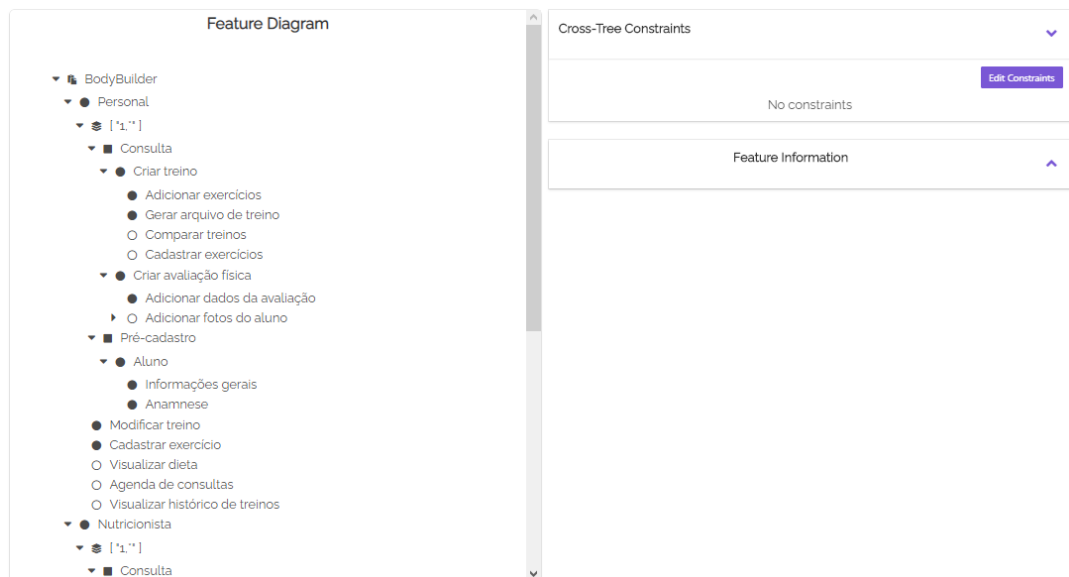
Feature Diagram

BodyBuilder
Personal
[1..*]
Consulta
Criar treino
Adicionar exercícios
Gerar arquivo de treino
Comparar treinos
Cadastrar exercícios
Criar avaliação física
Adicionar dados da avaliação
Adicionar fotos do aluno
Pré-cadastro
Aluno
Informações gerais
Anamnese
Modificar treino
Cadastrar exercício
Visualizar dieta
Agenda de consultas
Visualizar histórico de treinos
Nutricionista
[1..*]
Consulta

Cross-Tree Constraints

Edit Constraints

No constraints

Feature Information